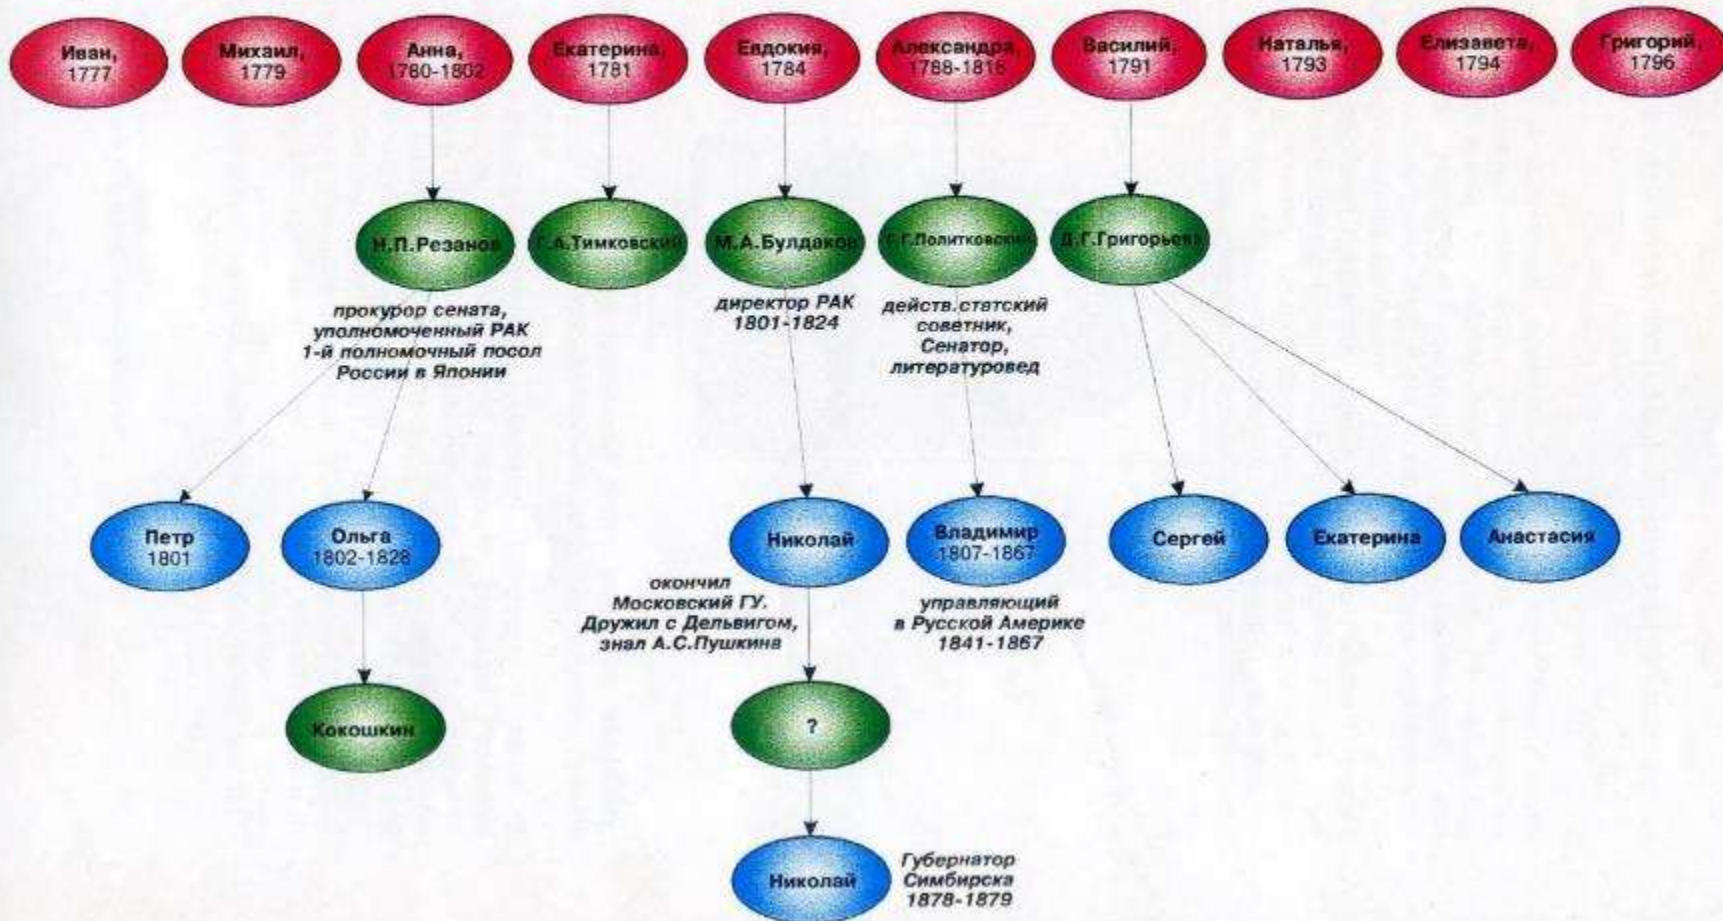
Иван, 1777

Михаил, 1779

Анна, 1780-1802

Екатерина, 1781

Евдокия, 1784

Александра, 1788-1816

Василий, 1791

Наталья, 1793

Елизавета, 1794

Григорий, 1796

Н.П.Резанов

Г.А.Тимковский

М.А.Булдаков

Г.Г.Политковский

Д.Г.Григорьева

прокурор сената, уполномоченный РАК 1-й полномочный посол России в Японии

директор РАК 1801-1824

действ.статский советник, Сенатор, литературовед

Петр 1801

Ольга 1802-1828

Николай

Владимир 1807-1867

Сергей

Екатерина

Анастасия

окончил Московский ГУ. Дружил с Дельвигом, знал А.С.Пушкина

управляющий в Русской Америке 1841-1867

Кокошкин

?

Николай

Губернатор Симбирска 1878-1879